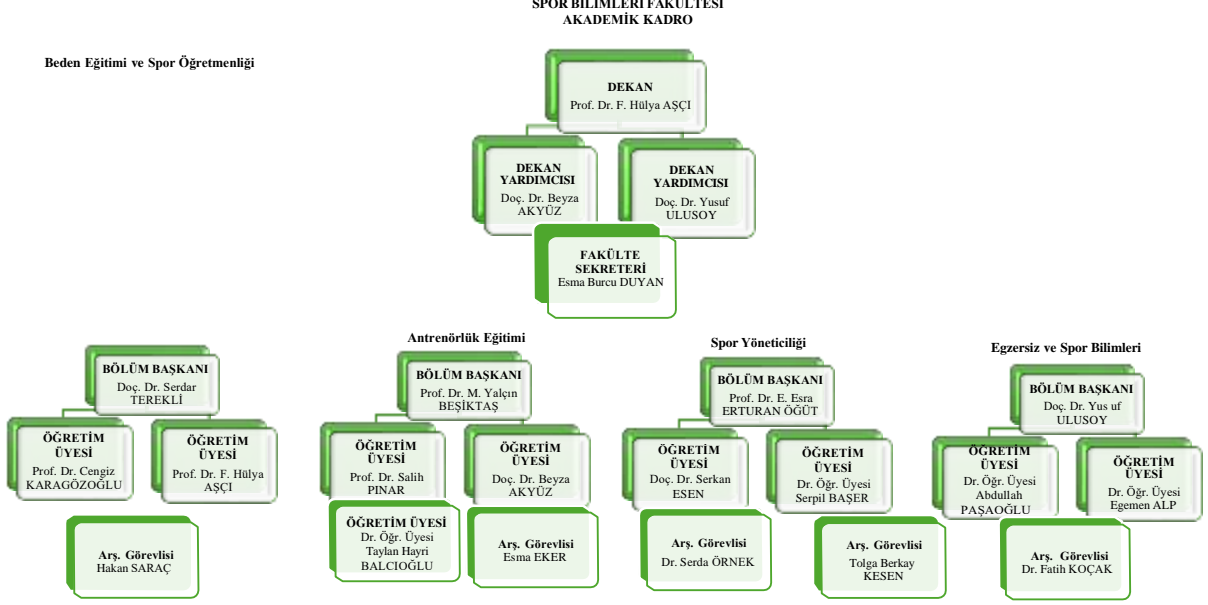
SPOR BİLİMLERİ FAKÜLTESİ
AKADEMİK KADRO

Beden Eğitimi ve Spor Öğretmenliği

DEKAN
Prof. Dr. F. Hülya AŞÇI

DEKAN YARDIMCISI
Doç. Dr. Beyza AKYÜZ

DEKAN YARDIMCISI
Doç. Dr. Yusuf ULUSOY

FAKÜLTE SEKRETERİ
Esma Burcu DUYAN

BÖLÜM BAŞKANI
Doç. Dr. Serdar TEREKLİ

ÖĞRETİM ÜYESİ
Prof. Dr. Cengiz KARAGÖZOĞLU

ÖĞRETİM ÜYESİ
Prof. Dr. F. Hülya AŞÇI

Arş. Görevlisi
Hakan SARAÇ

Antrenörlük Eğitimi

BÖLÜM BAŞKANI
Prof. Dr. M. Yalçın BEŞİKTAŞ

ÖĞRETİM ÜYESİ
Prof. Dr. Salih PINAR

ÖĞRETİM ÜYESİ
Doç. Dr. Beyza AKYÜZ

ÖĞRETİM ÜYESİ
Dr. Öğr. Üyesi Taylan Hayri BALCIOĞLU

Arş. Görevlisi
Esma EKER

Spor Yöneticiliği

BÖLÜM BAŞKANI
Prof. Dr. E. Esra ERTURAN ÖĞÜT

ÖĞRETİM ÜYESİ
Doç. Dr. Serkan ESEN

ÖĞRETİM ÜYESİ
Dr. Öğr. Üyesi Serpil BAŞER

Arş. Görevlisi
Dr. Serda ÖRNEK

Arş. Görevlisi
Tolga Berkay KESEN

Egzersiz ve Spor Bilimleri

BÖLÜM BAŞKANI
Doç. Dr. Yus uf ULUSOY

ÖĞRETİM ÜYESİ
Dr. Öğr. Üyesi Abdullah PAŞAOĞLU

ÖĞRETİM ÜYESİ
Dr. Öğr. Üyesi Egemen ALP

Arş. Görevlisi
Dr. Fatih KOÇAK